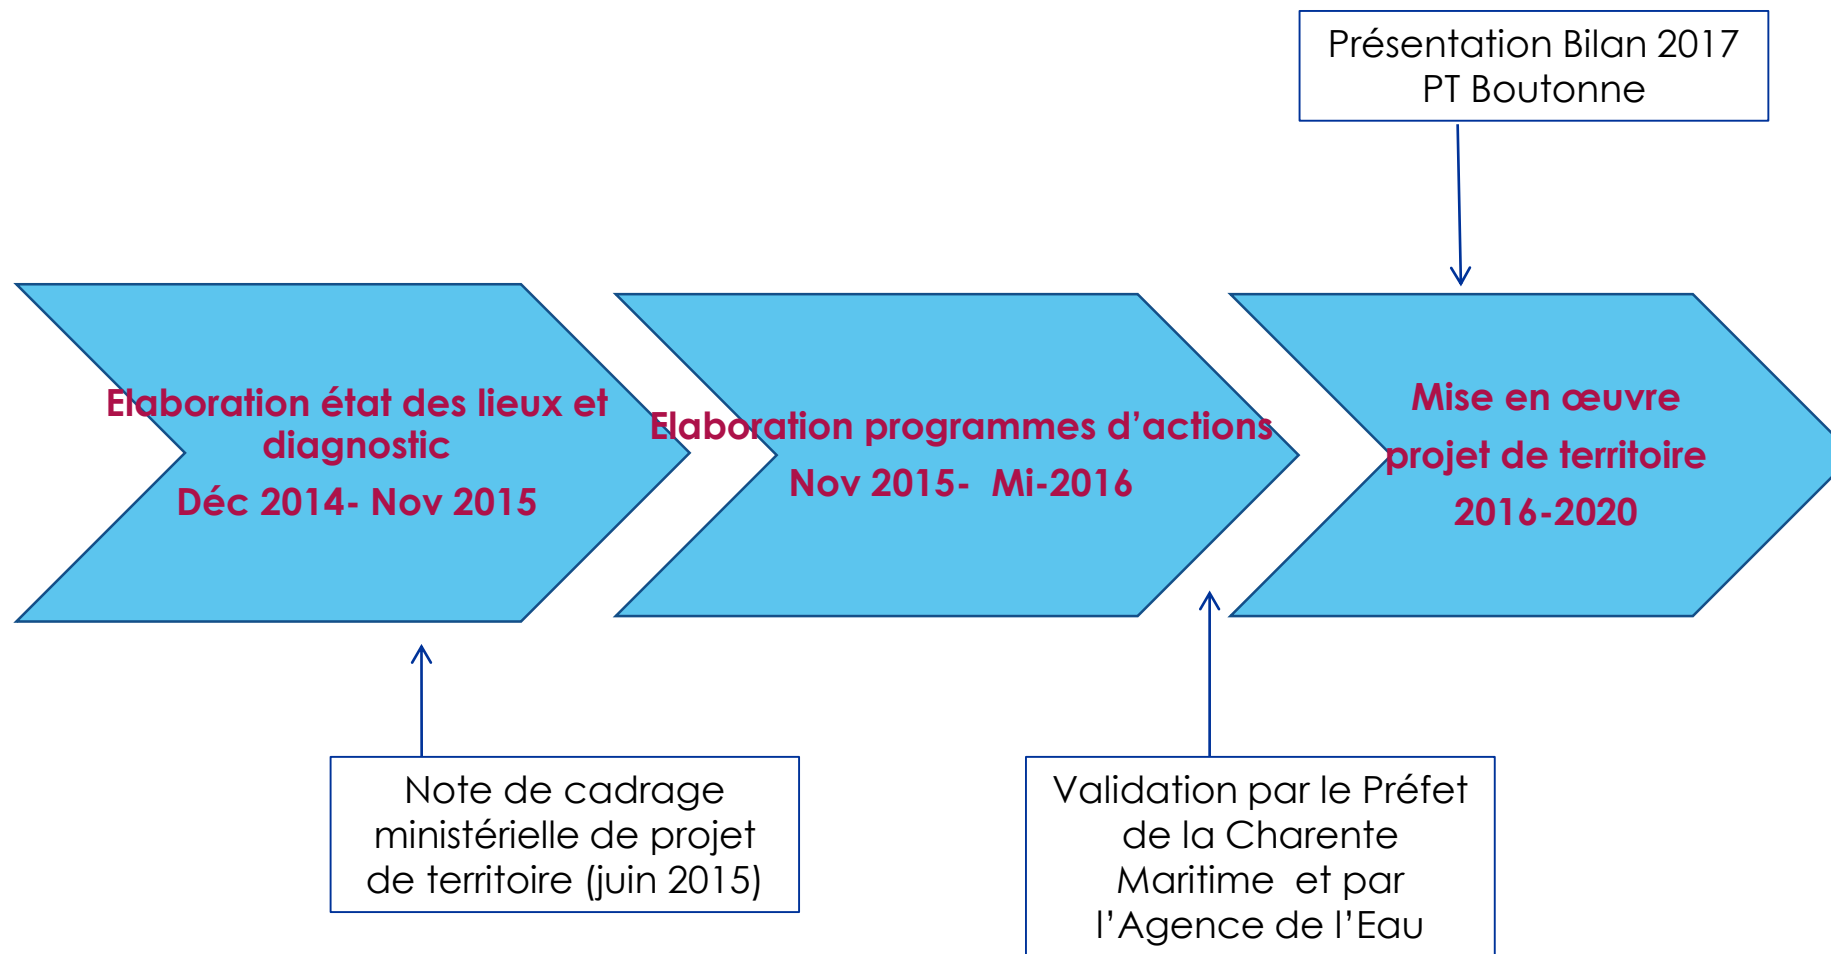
Présentation Bilan 2017
PT Boutonne

Elaboration état des lieux et diagnostic
Déc 2014- Nov 2015

Elaboration programmes d’actions
Nov 2015- Mi-2016

Mise en œuvre
projet de territoire
2016-2020

Note de cadrage ministérielle de projet de territoire (juin 2015)

Validation par le Préfet de la Charente Maritime et par l’Agence de l’Eau